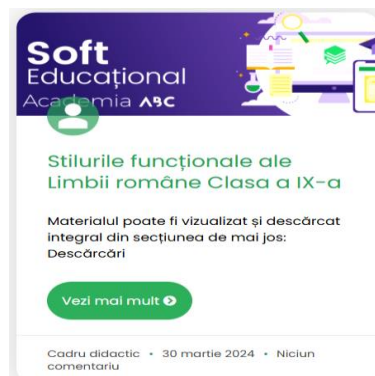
Soft
Educațional
Academia ABC

Stilurile funcționale ale Limbii române Clasa a IX-a

Materialul poate fi vizualizat și descărcat integral din secțiunea de mai jos: Descărcări

Vezi mai mult

Cadru didactic • 30 martie 2024 • Niciun comentariu